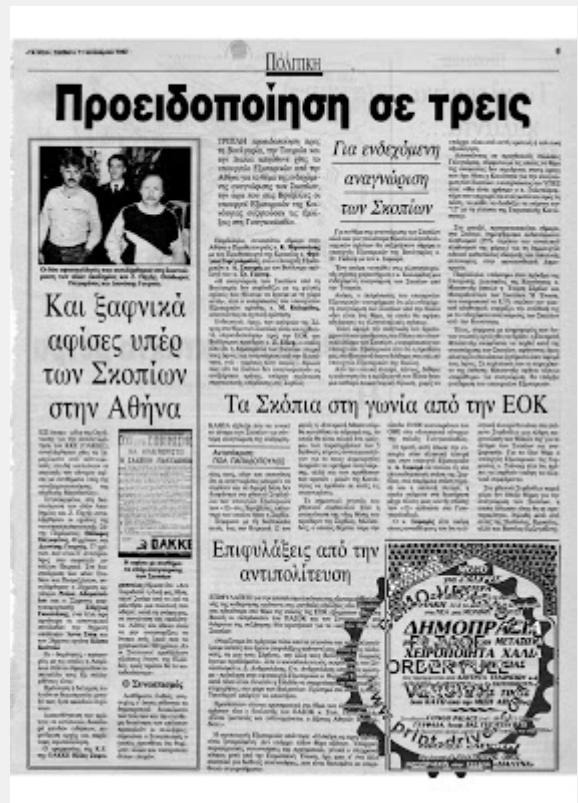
Πολιτική

Προειδοποίηση σε τρεις

Και ξαφνικά αφίσες υπέρ των Σκοπίων στην Αθήνα

Για ενδεχόμενη αναγνώριση των Σκοπίων

Τα Σκόπια στη γωνία από την ΕΟΚ

Επιφυλάξεις από την αντιπολίτευση

ΔΗΜΟΠΡΑΣΙΑ

ΧΕΙΡΟΠΟΙΗΤΑ ΧΑΛΙΑ

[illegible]